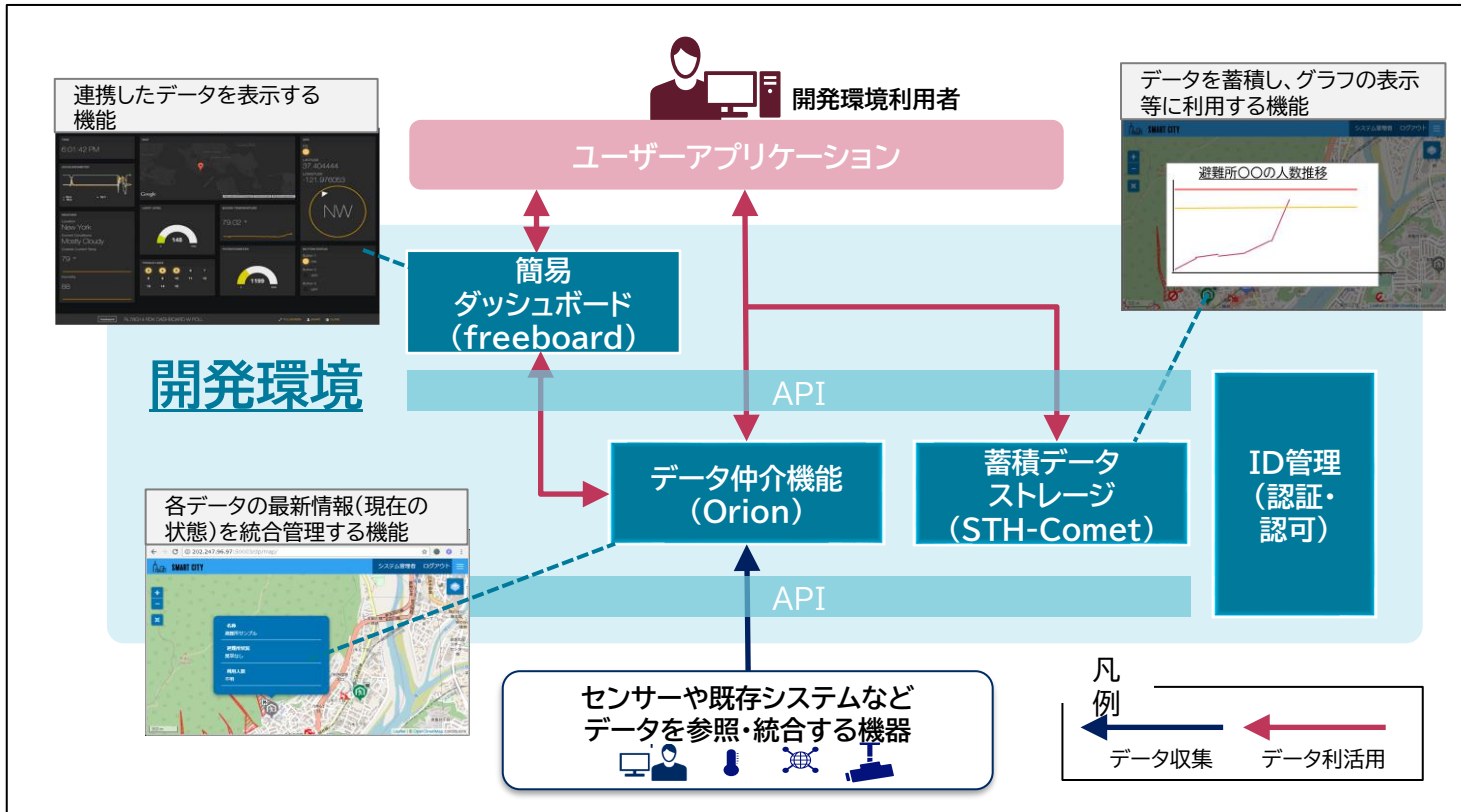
開発環境利用者

ユーザーアプリケーション

連携したデータを表示する機能

6:01:42 PM

New York

Mostly Cloudy

148

1199

37.404444

-121.976053

NW

79.02

簡易
ダッシュボード
（freeboard）

データを蓄積し、グラフの表示等に利用する機能

SMART CITY

システム管理者

ログアウト

避難所〇〇の人数推移

開発環境

API

データ仲介機能
（Orion）

蓄積データ
ストレージ
（STH-Comet）

ID管理
（認証・
認可）

各データの最新情報（現在の状態）を統合管理する機能

SMART CITY

システム管理者

ログアウト

API

センサーや既存システムなど
データを参照・統合する機器

凡例

データ収集

データ利活用